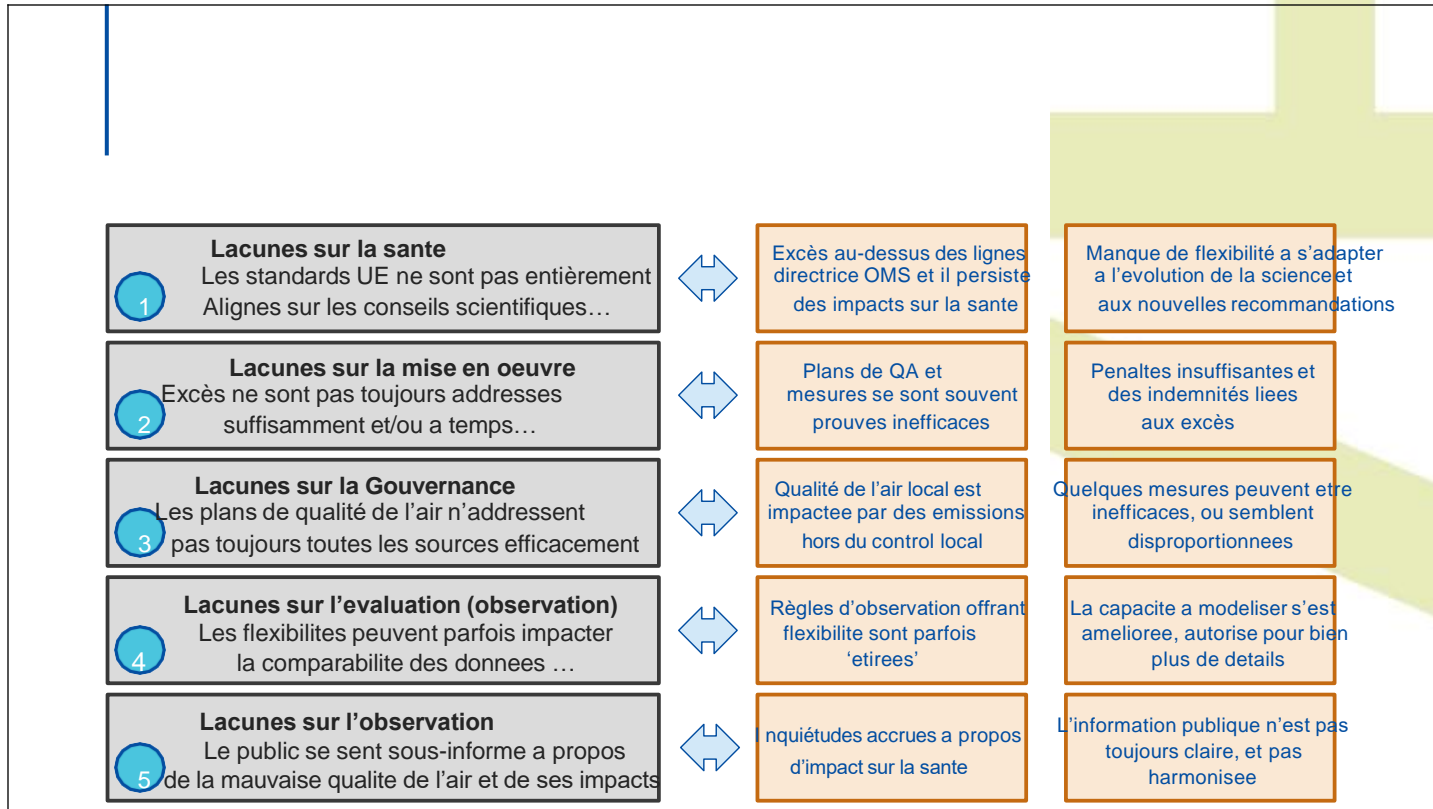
Lacunes sur la sante
Les standards UE ne sont pas entièrement Alignes sur les conseils scientifiques…
1

Excès au-dessus des lignes directrice OMS et il persiste des impacts sur la sante

Manque de flexibilité a s'adapter a l'evolution de la science et aux nouvelles recommandations

Lacunes sur la mise en oeuvre
Excès ne sont pas toujours addresses suffisamment et/ou a temps…
2

Plans de QA et mesures se sont souvent prouves inefficaces

Penaltes insuffisantes et des indemnités liees aux excès

Lacunes sur la Gouvernance
Les plans de qualité de l'air n'addressent pas toujours toutes les sources efficacement
3

Qualité de l'air local est impactee par des emissions hors du control local

Quelques mesures peuvent etre inefficaces, ou semblent disproportionnees

Lacunes sur l'evaluation (observation)
Les flexibilites peuvent parfois impacter la comparabilite des donnees …
4

Règles d'observation offrant flexibilite sont parfois 'etirees'

La capacite a modeliser s'est amelioree, autorise pour bien plus de details

Lacunes sur l'observation
Le public se sent sous-informe a propos de la mauvaise qualite de l'air et de ses impacts
5

Inquiétudes accrues a propos d'impact sur la sante

L'information publique n'est pas toujours claire, et pas harmonisee